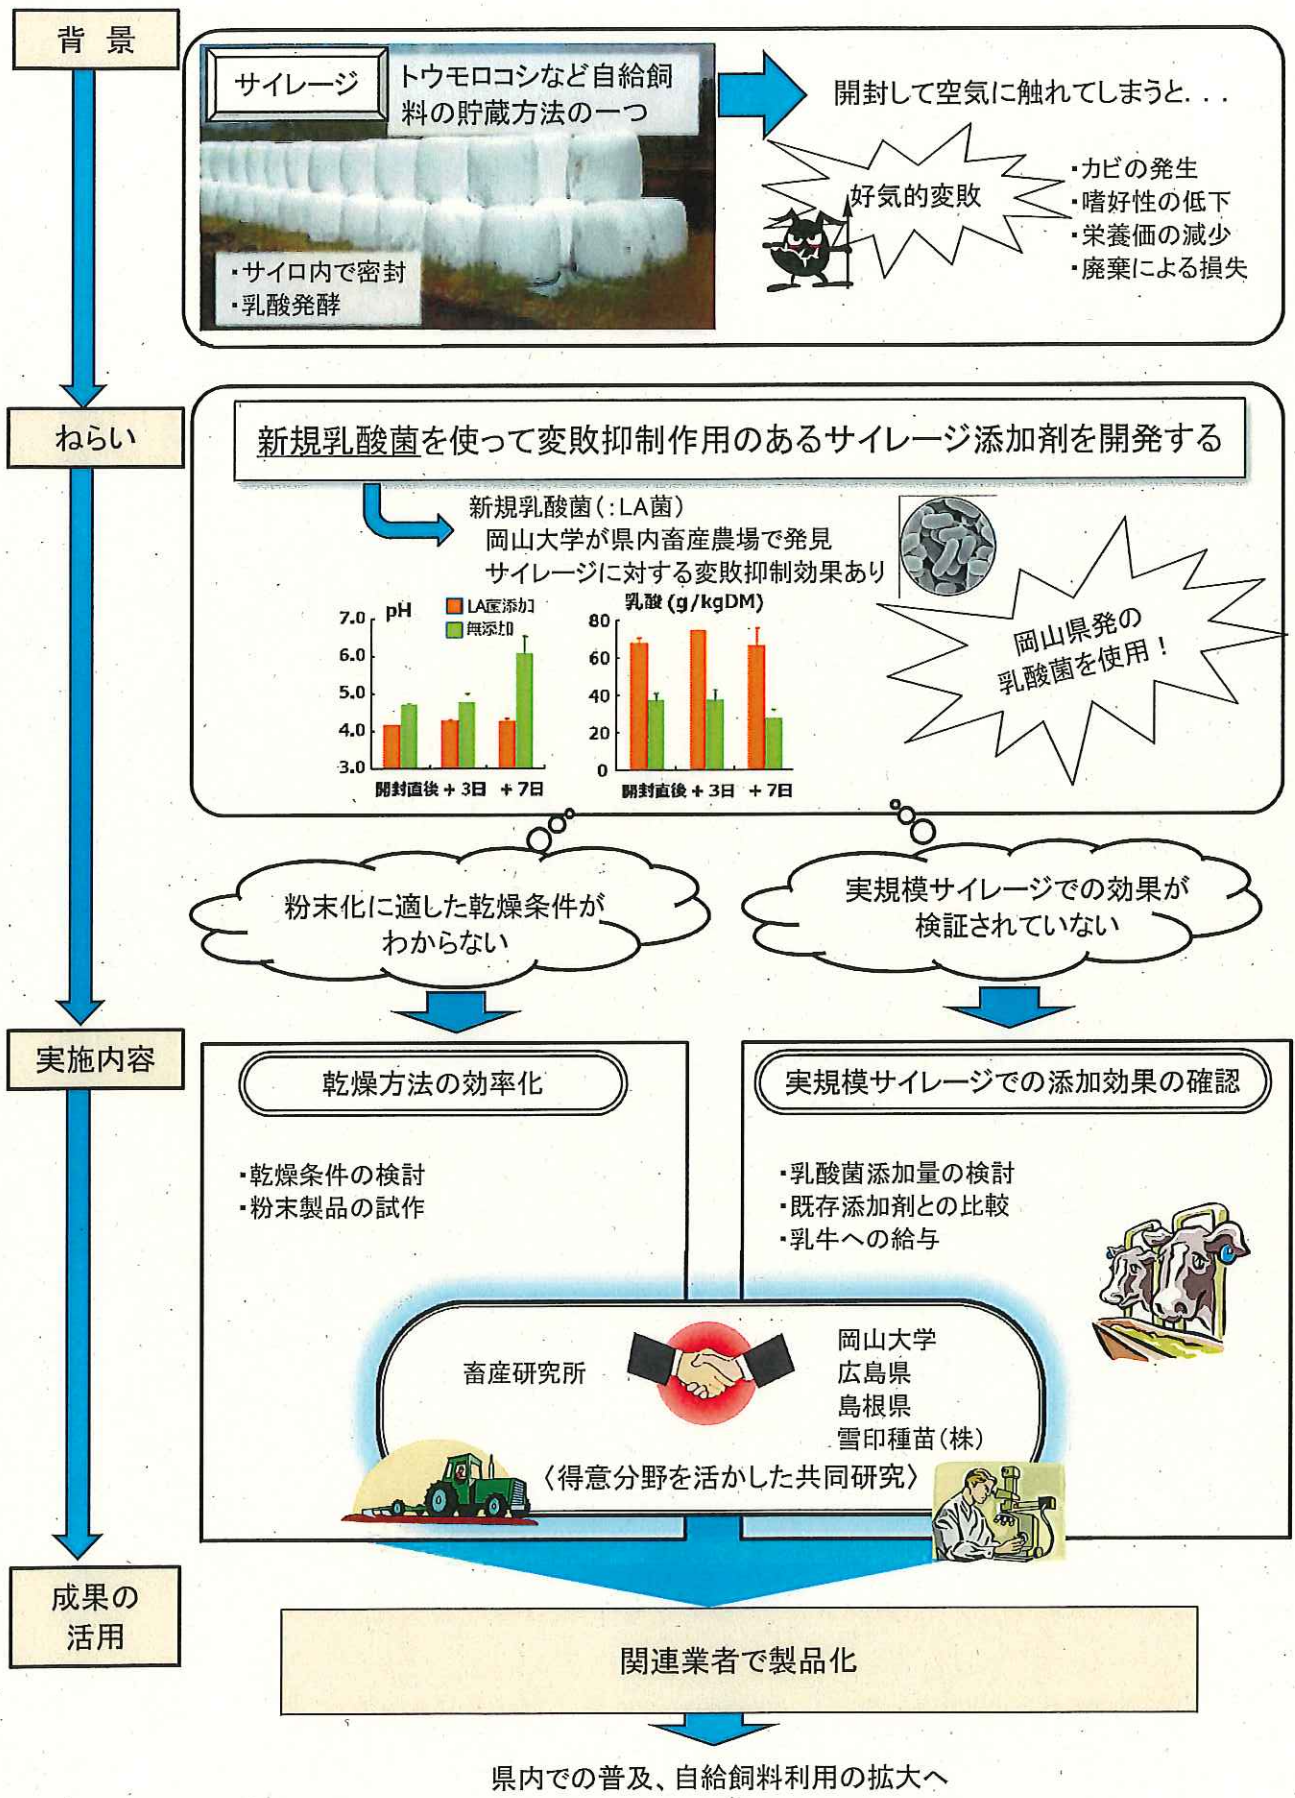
背景

サイレージ

トウモロコシなど自給飼料の貯蔵方法の一つ

・サイロ内で密封
・乳酸発酵

開封して空気に触れてしまうと. . .

好気的変敗

・カビの発生
・嗜好性の低下
・栄養価の減少
・廃棄による損失

ねらい

新規乳酸菌を使って変敗抑制作用のあるサイレージ添加剤を開発する

新規乳酸菌(:LA菌)
岡山大学が県内畜産農場で発見
サイレージに対する変敗抑制効果あり

pH
LA菌添加
無添加
7.0
6.0
5.0
4.0
3.0
開封直後 + 3日 + 7日

乳酸 (g/kgDM)
80
60
40
20
0
開封直後 + 3日 + 7日

岡山県発の乳酸菌を使用!

粉末化に適した乾燥条件がわからない

実規模サイレージでの効果が検証されていない

実施内容

乾燥方法の効率化

・乾燥条件の検討
・粉末製品の試作

実規模サイレージでの添加効果の確認

・乳酸菌添加量の検討
・既存添加剤との比較
・乳牛への給与

畜産研究所

岡山大学
広島県
島根県
雪印種苗(株)

〈得意分野を活かした共同研究〉

成果の活用

関連業者で製品化

県内での普及、自給飼料利用の拡大へ